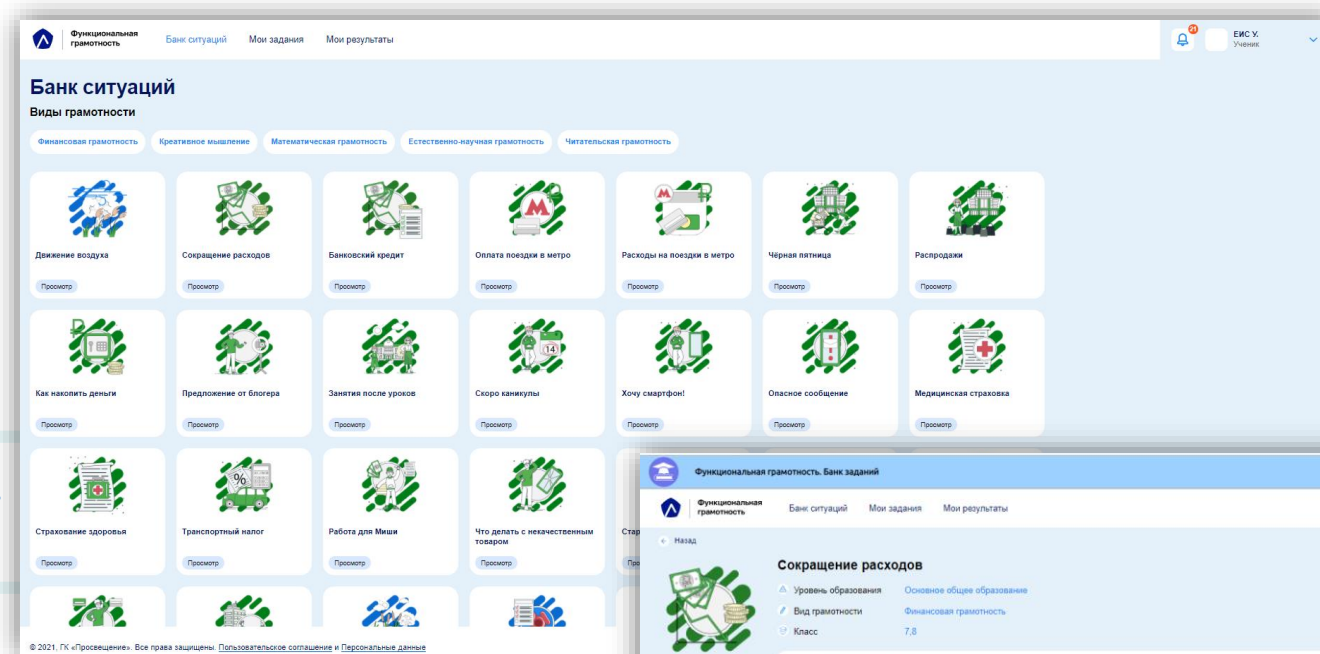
Функциональная грамотность Банк ситуаций Мои задания Мои результаты

21 ЕИС У. Ученик

Банк ситуаций

Виды грамотности

Финансовая грамотность Креативное мышление Математическая грамотность Естественно-научная грамотность Читательская грамотность

Движение воздуха
Просмотр

Сокращение расходов
Просмотр

Банковский кредит
Просмотр

Оплата поездки в метро
Просмотр

Расходы на поездки в метро
Просмотр

Чёрная пятница
Просмотр

Распродажи
Просмотр

Как накопить деньги
Просмотр

Предложение от блогера
Просмотр

Занятия после уроков
Просмотр

Скоро каникулы
Просмотр

Хочу смартфон!
Просмотр

Опасное сообщение
Просмотр

Медицинская страховка
Просмотр

Страхование здоровья
Просмотр

Транспортный налог
Просмотр

Работа для Миши
Просмотр

Что делать с некачественным товаром
Просмотр

Стар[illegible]
Про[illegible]

© 2021, ГК «Просвещение». Все права защищены. Пользовательское соглашение и Персональные данные

Функциональная грамотность. Банк заданий

Функциональная грамотность Банк ситуаций Мои задания Мои результаты

Назад

Сокращение расходов

Уровень образования Основное общее образование
Вид грамотности Финансовая грамотность
Класс 7,8